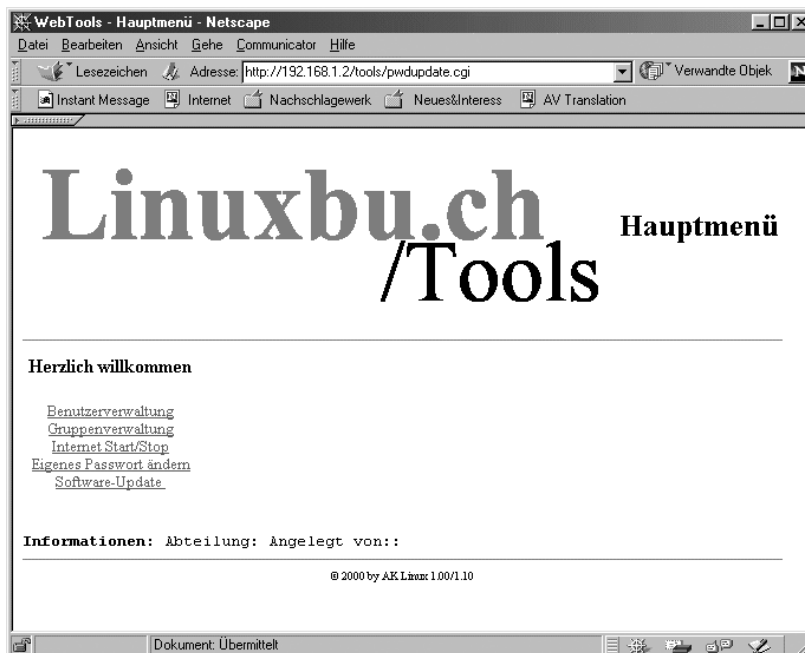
WebTools - Hauptmenü - Netscape

Datei Bearbeiten Ansicht Gehe Communicator Hilfe

Lesezeichen Adresse: http://192.168.1.2/tools/pwdupdate.cgi Verwandte Objek

Instant Message Internet Nachschlagewerk Neues&Interess AV Translation

Linuxbu.ch /Tools

Hauptmenü

Herzlich willkommen

Benutzerverwaltung
Gruppenverwaltung
Internet Start/Stop
Eigenes Passwort ändern
Software-Update

Informationen: Abteilung: Angelegt von::

© 2000 by AK Linux 1.00/1.10

Dokument: Übermittelt